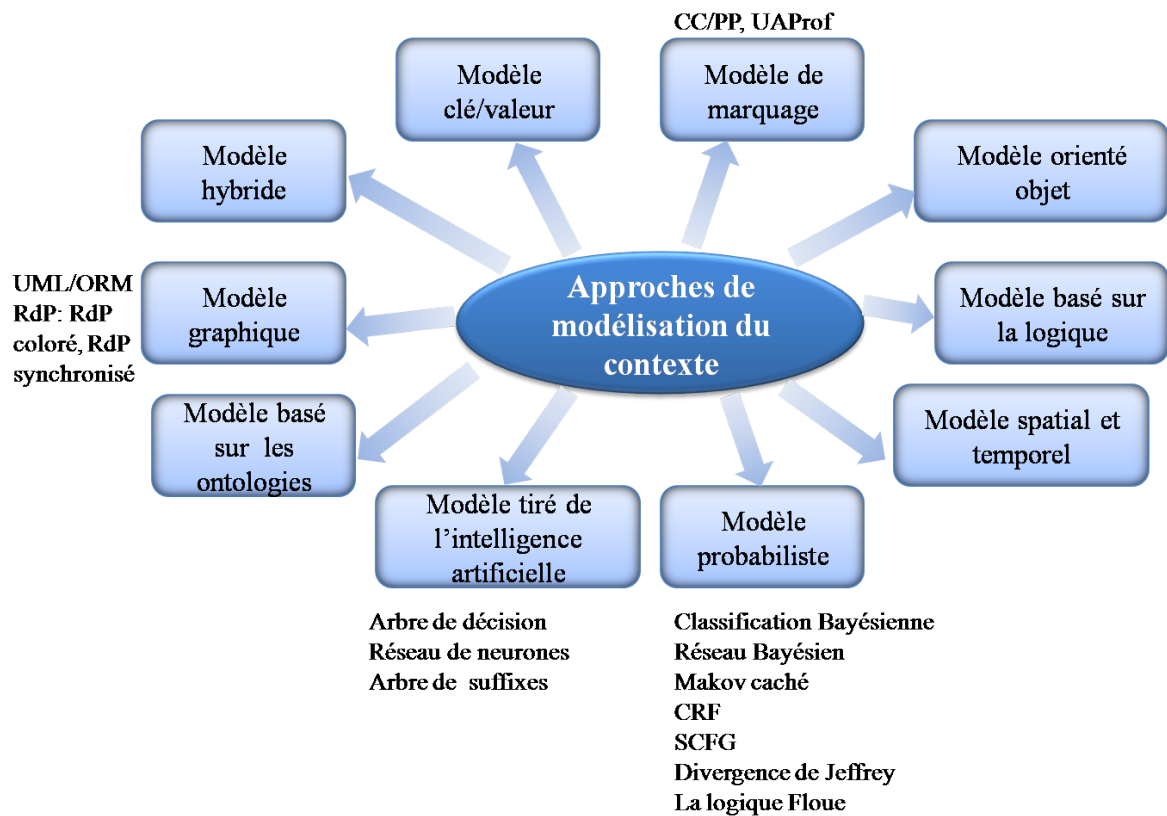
Approches de modélisation du contexte

Modèle clé/valeur

CC/PP, UAProf

Modèle de marquage

Modèle hybride

Modèle orienté objet

UML/ORM
RdP: RdP coloré, RdP synchronisé

Modèle graphique

Modèle basé sur la logique

Modèle basé sur les ontologies

Modèle spatial et temporel

Modèle tiré de l'intelligence artificielle

Modèle probabiliste

Arbre de décision
Réseau de neurones
Arbre de suffixes

Classification Bayésienne
Réseau Bayésien
Makov caché
CRF
SCFG
Divergence de Jeffrey
La logique Floue